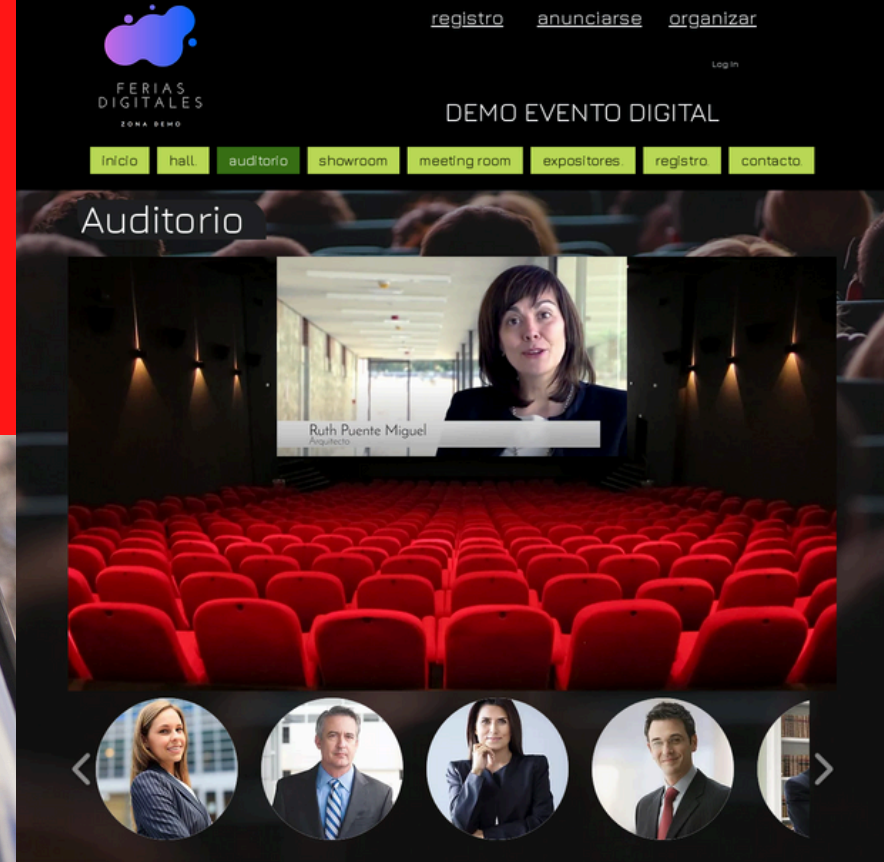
FERIAS DIGITALES
ZONA DEMO

registro anunciarse organizar

Log in

DEMO EVENTO DIGITAL

inicio hall. auditorio showroom meeting room expositores. registro. contacto.

Auditorio

Ruth Puente Miguel
Arquitecto